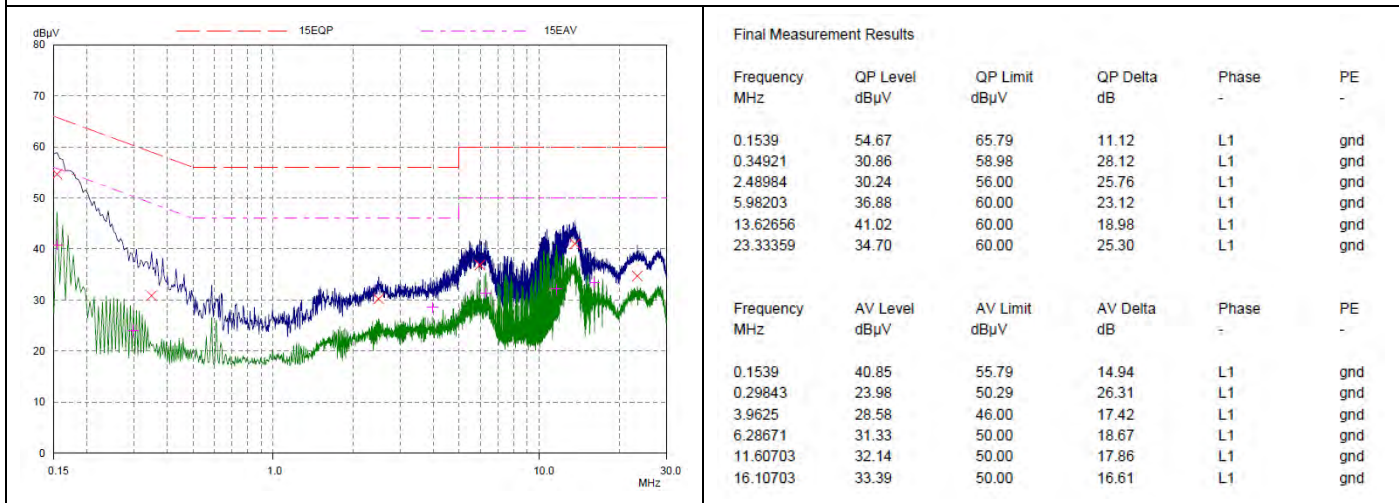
dBµV
80
70
60
50
40
30
20
10
0
0.15
1.0
10.0
30.0
MHz
15EQP
15EAV

Final Measurement Results

| Frequency MHz | QP Level dBµV | QP Limit dBµV | QP Delta dB | Phase - | PE - |
|---|---|---|---|---|---|
| 0.1539 | 54.67 | 65.79 | 11.12 | L1 | gnd |
| 0.34921 | 30.86 | 58.98 | 28.12 | L1 | gnd |
| 2.48984 | 30.24 | 56.00 | 25.76 | L1 | gnd |
| 5.98203 | 36.88 | 60.00 | 23.12 | L1 | gnd |
| 13.62656 | 41.02 | 60.00 | 18.98 | L1 | gnd |
| 23.33359 | 34.70 | 60.00 | 25.30 | L1 | gnd |

| Frequency MHz | AV Level dBµV | AV Limit dBµV | AV Delta dB | Phase - | PE - |
|---|---|---|---|---|---|
| 0.1539 | 40.85 | 55.79 | 14.94 | L1 | gnd |
| 0.29843 | 23.98 | 50.29 | 26.31 | L1 | gnd |
| 3.9625 | 28.58 | 46.00 | 17.42 | L1 | gnd |
| 6.28671 | 31.33 | 50.00 | 18.67 | L1 | gnd |
| 11.60703 | 32.14 | 50.00 | 17.86 | L1 | gnd |
| 16.10703 | 33.39 | 50.00 | 16.61 | L1 | gnd |